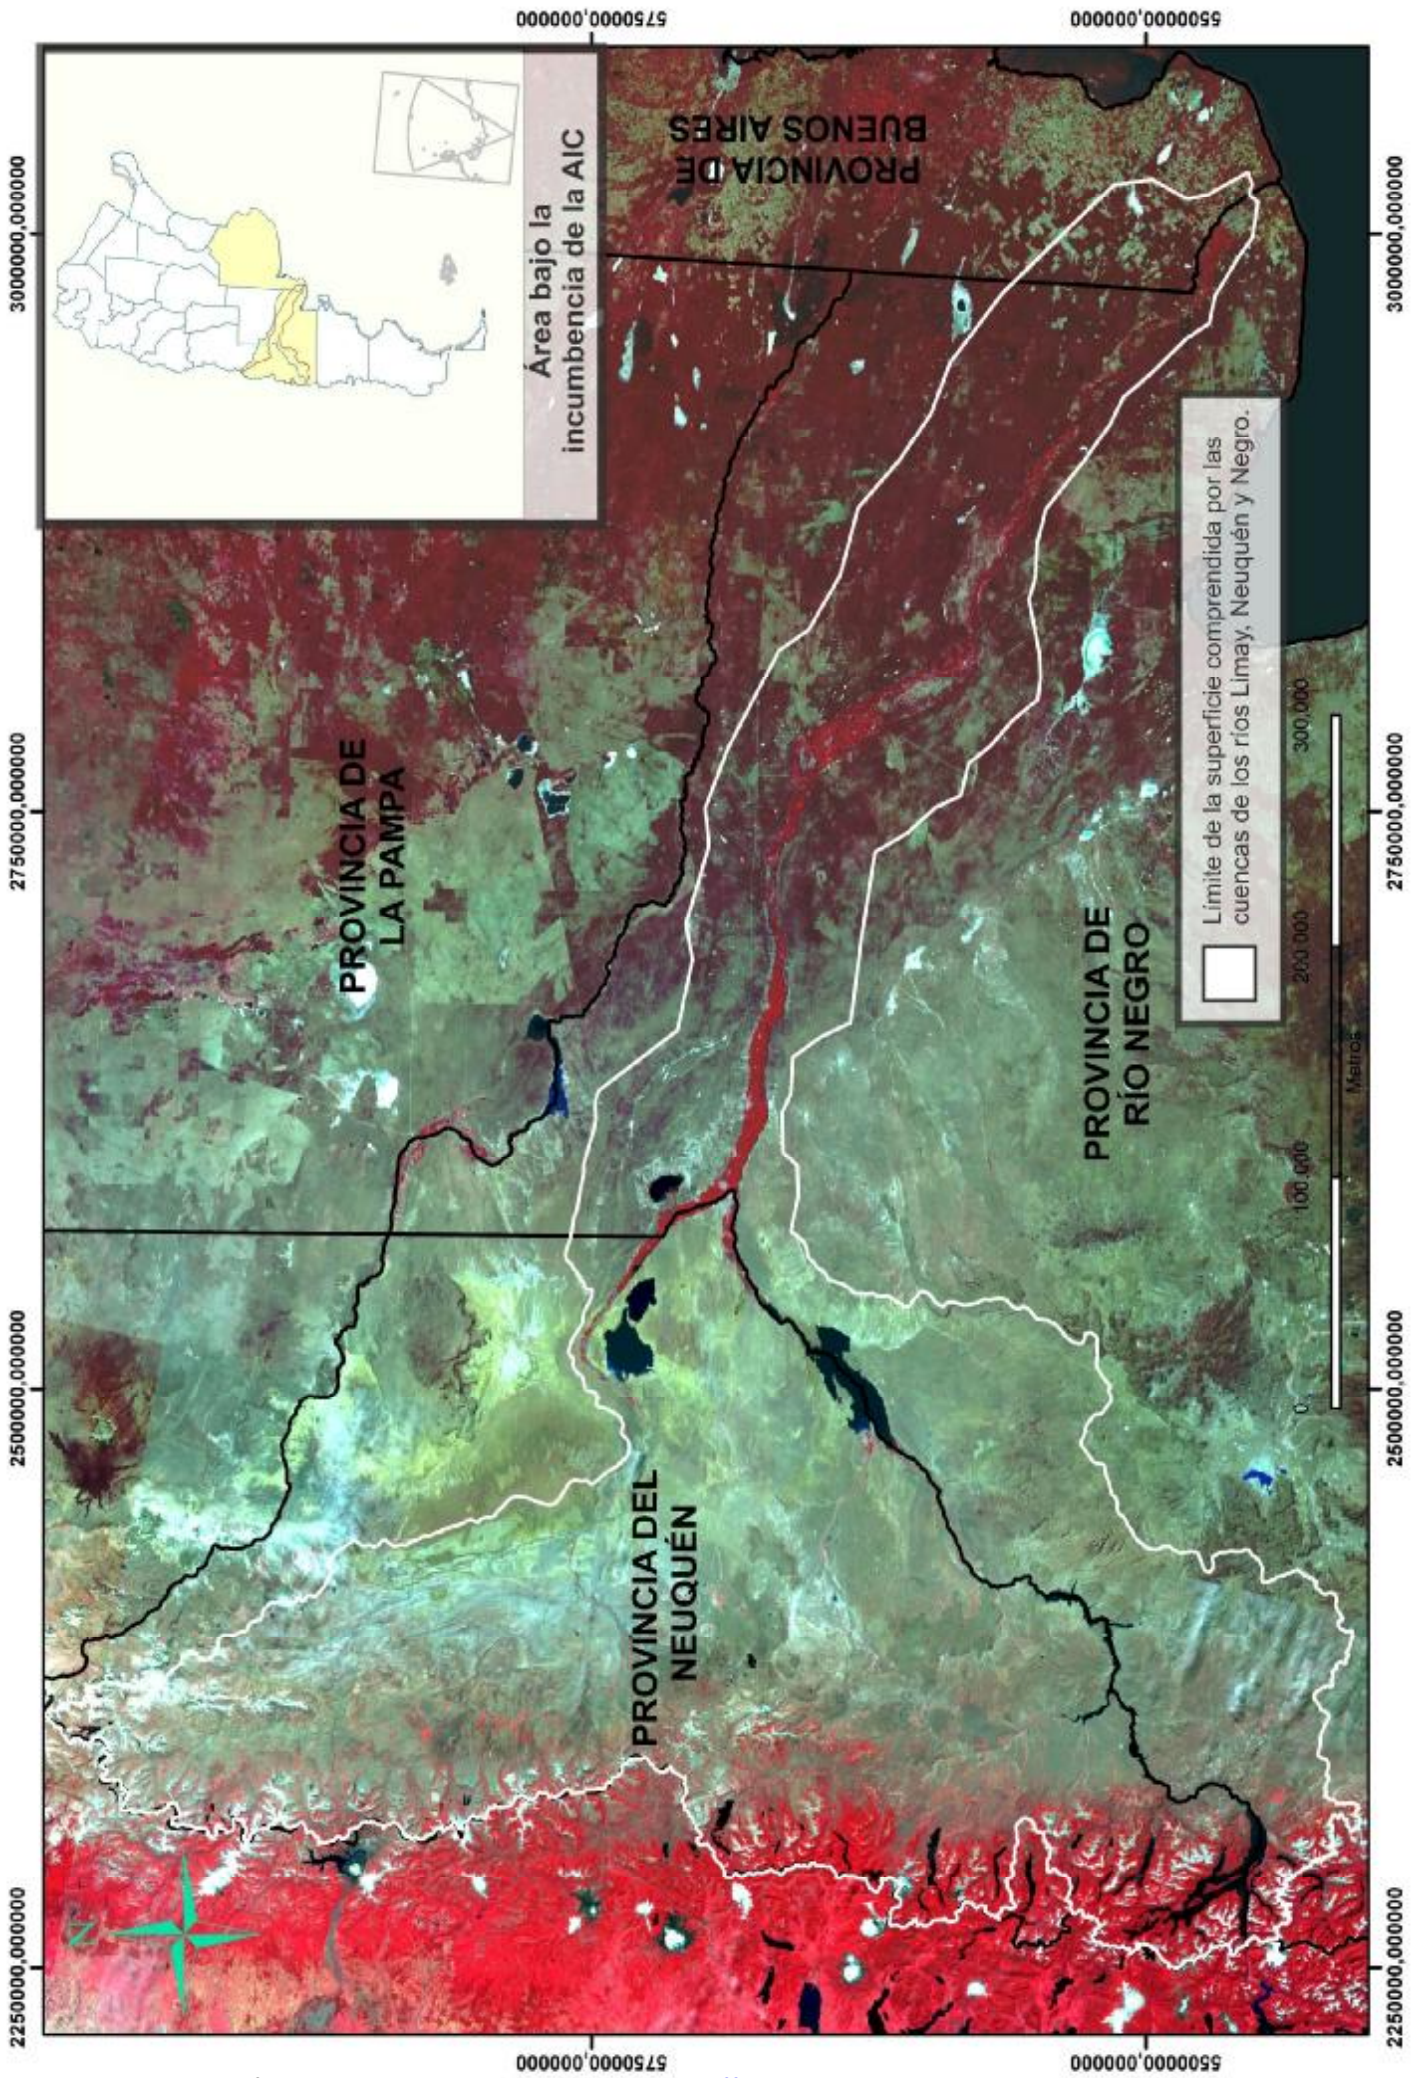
5750000,000000
5500000,000000
3000000,000000
2750000,000000
2500000,000000
2250000,000000

Área bajo la incumbencia de la AIC

PROVINCIA DE BUENOS AIRES

PROVINCIA DE LA PAMPA

PROVINCIA DEL NEUQUÉN

PROVINCIA DE RÍO NEGRO

Límite de la superficie comprendida por las cuencas de los ríos Limay, Neuquén y Negro.

0 100,000 200,000 300,000
Metros

N

3000000,000000
2750000,000000
2500000,000000
2250000,000000
5750000,000000
5500000,000000